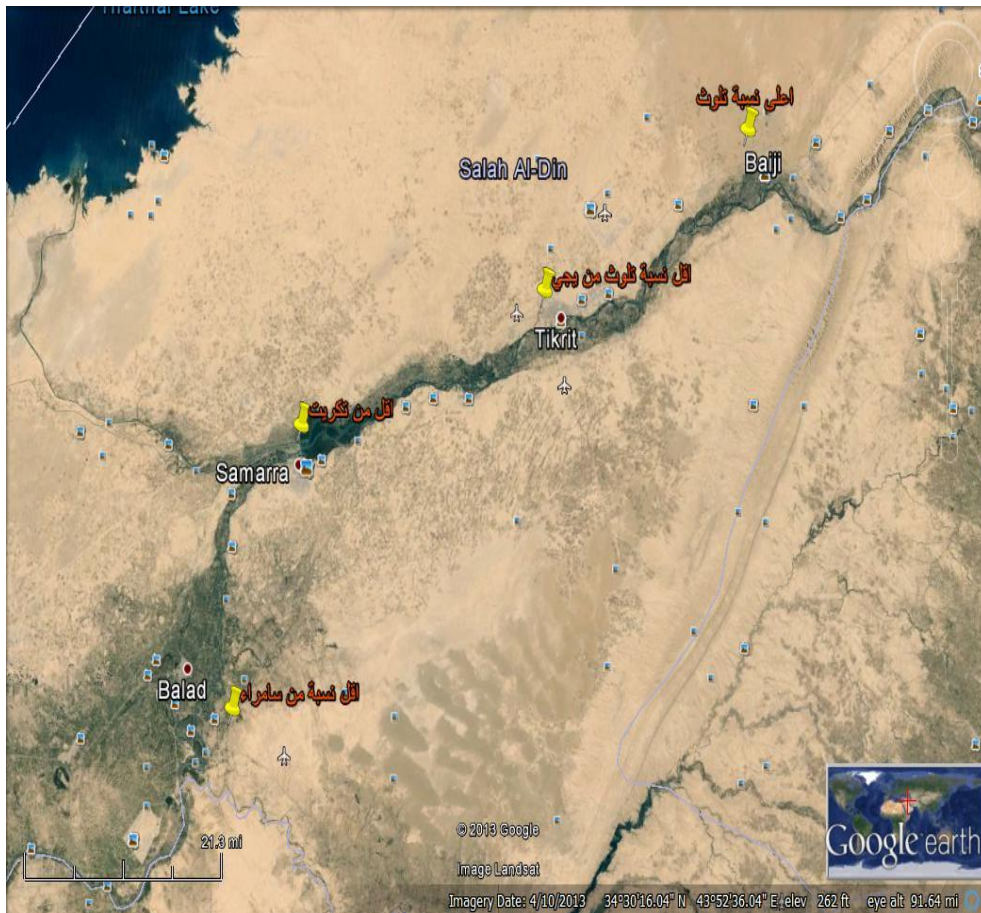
Tharthar Lake

اعلى نسبة تلوث

Baiji

Salah Al-Din

اقل نسبة تلوث من بيجي

Tikrit

اقل من تكريت

Samarra

Balad

اقل نسبة من سامراء

21.3 mi

© 2013 Google

Image Landsat

Imagery Date: 4/10/2013 34°30'16.04" N 43°52'36.04" E elev 262 ft eye alt 91.64 mi

Google earth